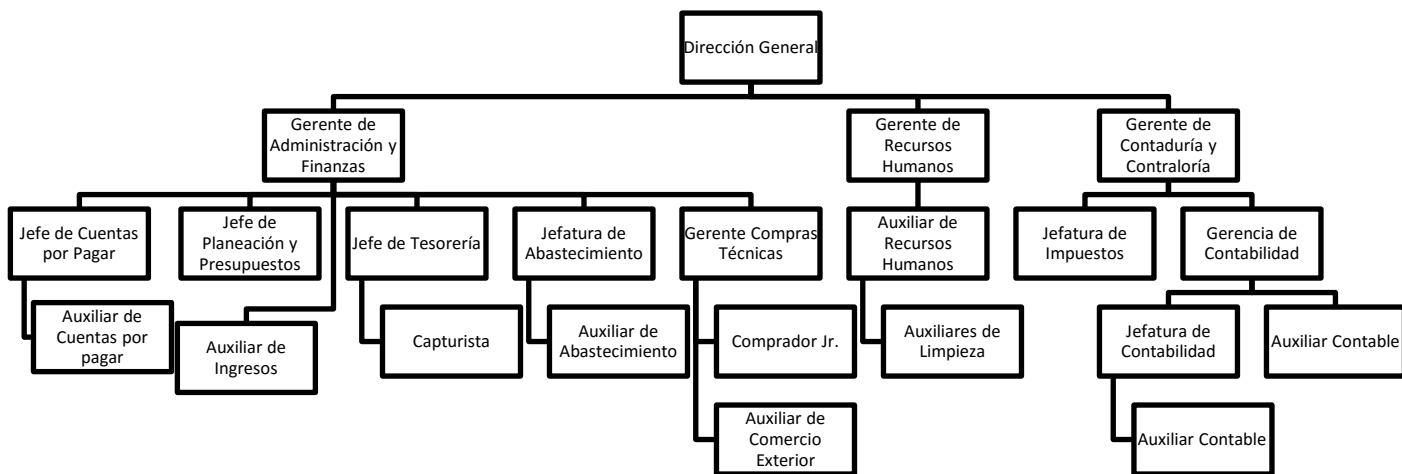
Dirección General

Gerente de Administración y Finanzas

Gerente de Recursos Humanos

Gerente de Contaduría y Contraloría

Jefe de Cuentas por Pagar

Jefe de Planeación y Presupuestos

Jefe de Tesorería

Jefatura de Abastecimiento

Gerente Compras Técnicas

Auxiliar de Recursos Humanos

Jefatura de Impuestos

Gerencia de Contabilidad

Auxiliar de Cuentas por pagar

Auxiliar de Ingresos

Capturista

Auxiliar de Abastecimiento

Comprador Jr.

Auxiliares de Limpieza

Jefatura de Contabilidad

Auxiliar Contable

Auxiliar de Comercio Exterior

Auxiliar Contable